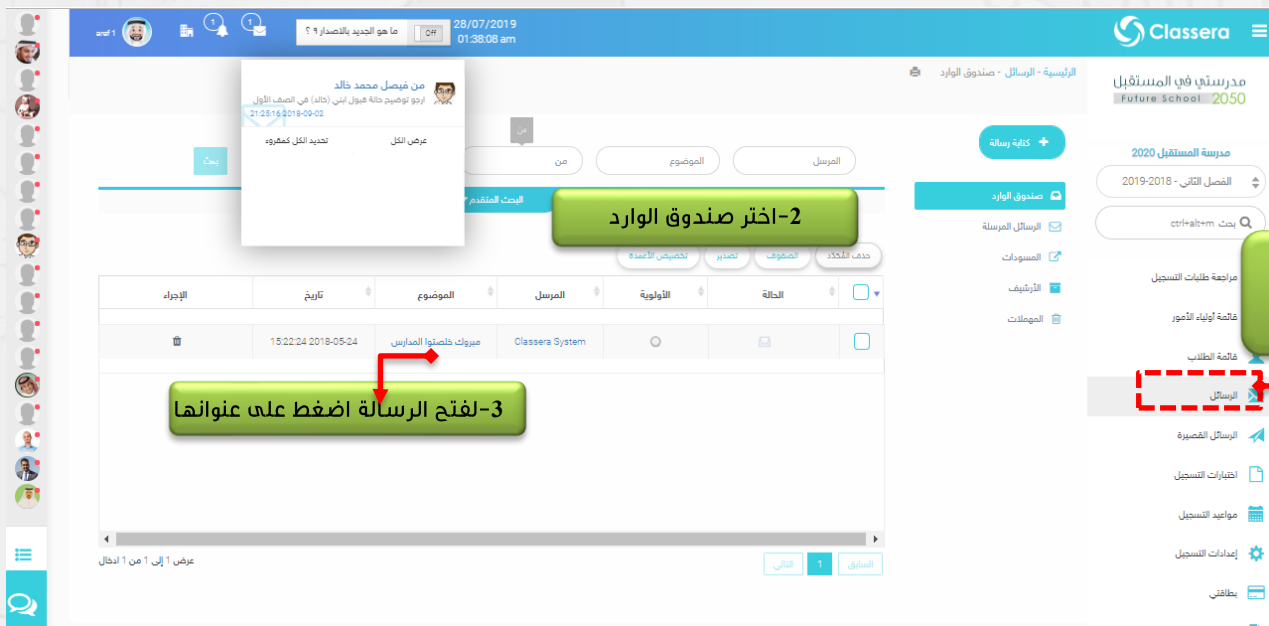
Classera

28/07/2019
01:38:08 am

Off ما هو الجديد بالاصدار ؟ ؟

1 1

مدرستي في المستقبل
Future School 2050

مدرسة المستقبل 2020
الفصل الثاني - 2018-2019
بحث ctrl+alt+m

مراجعة طلبات التسجيل
قائمة أولياء الأمور
قائمة الطلاب
الرسائل
الرسائل القصيرة
اختبارات التسجيل
مواعيد التسجيل
إعدادات التسجيل
بطاقتي

الرئيسية - الرسائل - صندوق الوارد

من فيصل محمد خالد
ارجو توضيح حالة قبول ابني (خالد) في الصف الأول
2018-09-02 21:25:16
عرض الكل
تحديد الكل كمقروء

كتابة رسالة
صندوق الوارد
الرسائل المرسلة
المسودات
الأرشيف
المهملات

المرسل
الموضوع
من
من
بحث

البحث المتقدم

2-اختر صندوق الوارد

حذف المحدد
الصفوف
تصدير
تخصيص الأعمدة

| | الحالة | الأولوية | المرسل | الموضوع | تاريخ | الإجراء |
|---|---|---|---|---|---|---|
| | | | Classera System | مبروك خلصتوا المدارس | 2018-05-24 15:22:24 | |

3-لفتح الرسالة اضغط على عنوانها

السابق 1 التالي
عرض 1 إلى 1 من 1 ادخال